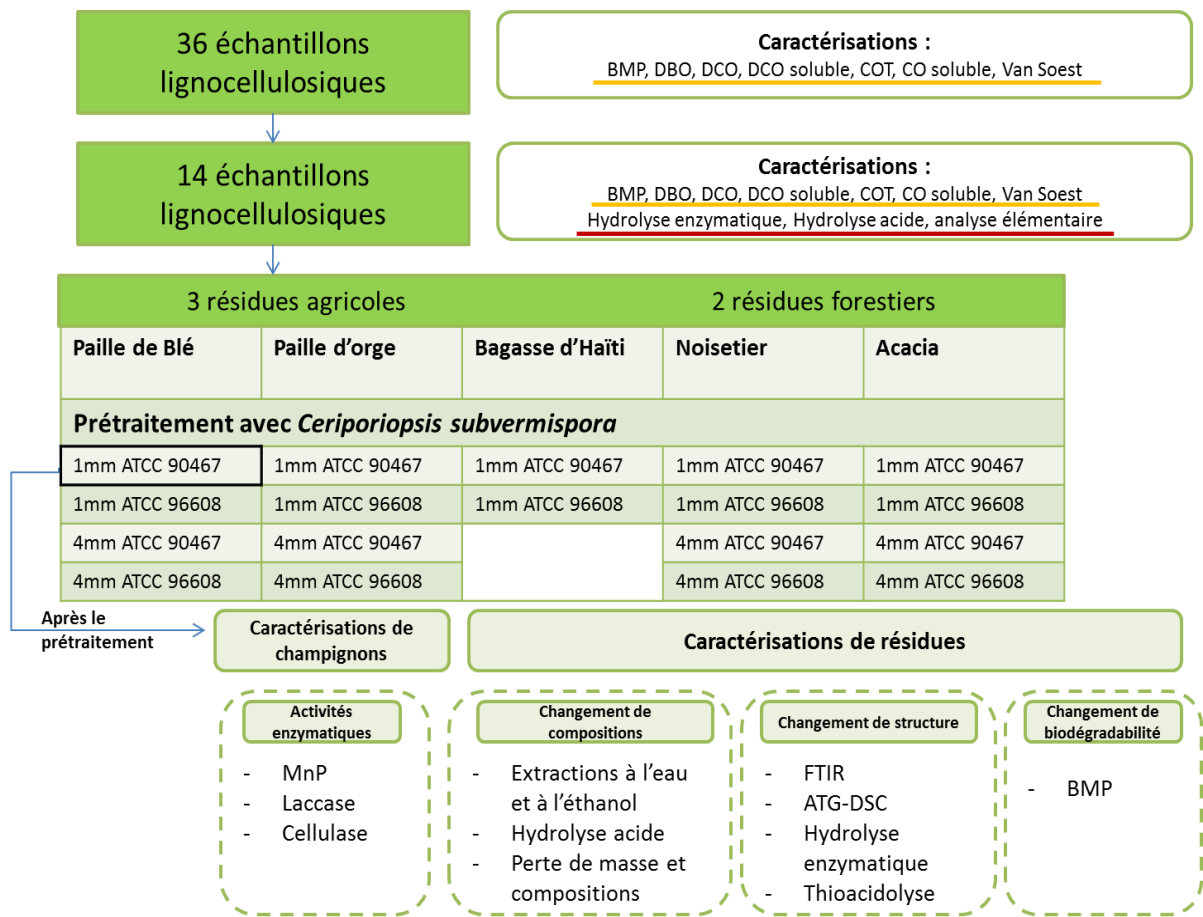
36 échantillons lignocellulosiques

Caractérisations :
BMP, DBO, DCO, DCO soluble, COT, CO soluble, Van Soest

14 échantillons lignocellulosiques

Caractérisations :
BMP, DBO, DCO, DCO soluble, COT, CO soluble, Van Soest
Hydrolyse enzymatique, Hydrolyse acide, analyse élémentaire

| 3 résidues agricoles | | | 2 résidues forestiers | |
|---|---|---|---|---|
| Paille de Blé | Paille d'orge | Bagasse d'Haïti | Noisetier | Acacia |
| Prétraitement avec *Ceriporiopsis subvermispora* | | | | |
| 1mm ATCC 90467 | 1mm ATCC 90467 | 1mm ATCC 90467 | 1mm ATCC 90467 | 1mm ATCC 90467 |
| 1mm ATCC 96608 | 1mm ATCC 96608 | 1mm ATCC 96608 | 1mm ATCC 96608 | 1mm ATCC 96608 |
| 4mm ATCC 90467 | 4mm ATCC 90467 | | 4mm ATCC 90467 | 4mm ATCC 90467 |
| 4mm ATCC 96608 | 4mm ATCC 96608 | | 4mm ATCC 96608 | 4mm ATCC 96608 |

Après le prétraitement

Caractérisations de champignons

Caractérisations de résidues

Activités enzymatiques
- MnP
- Laccase
- Cellulase

Changement de compositions
- Extractions à l'eau et à l'éthanol
- Hydrolyse acide
- Perte de masse et compositions

Changement de structure
- FTIR
- ATG-DSC
- Hydrolyse enzymatique
- Thioacidolyse

Changement de biodégradabilité
- BMP